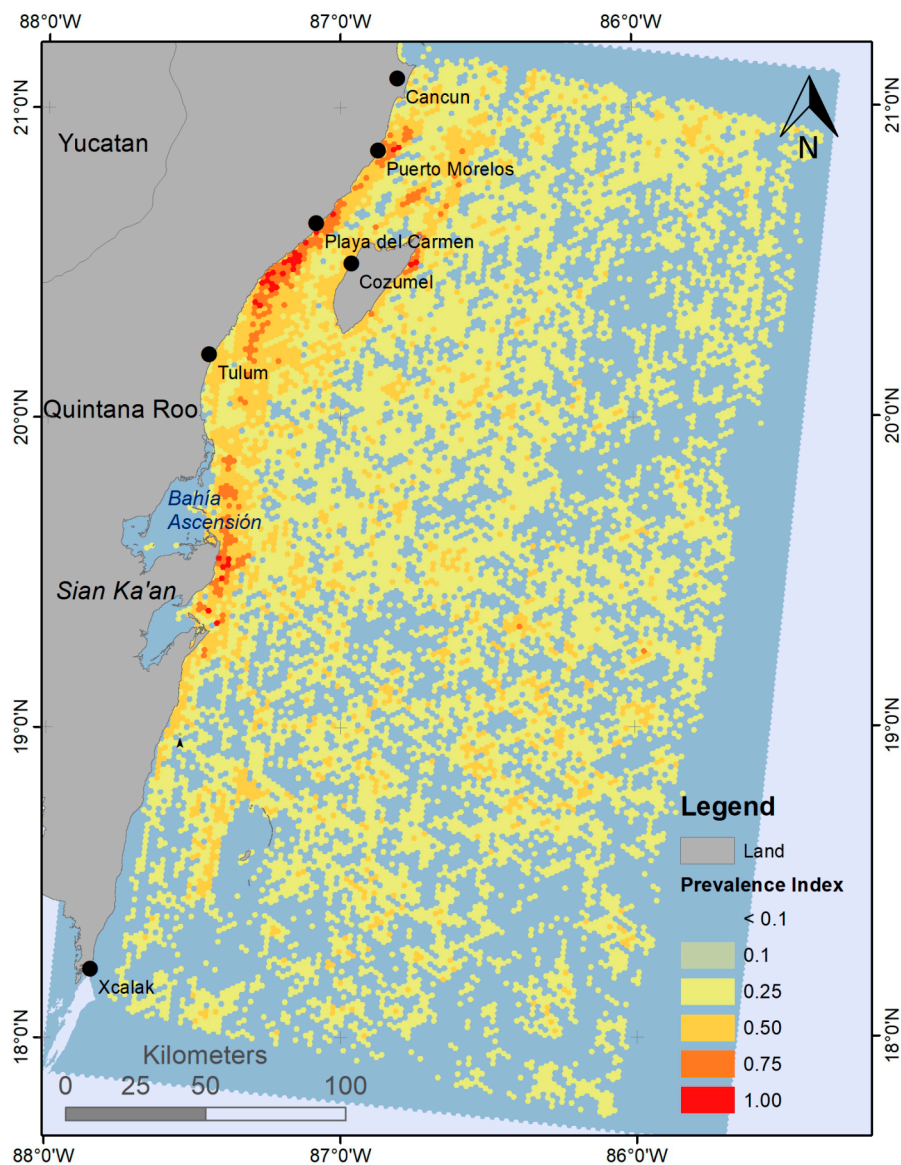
88°0'W
87°0'W
86°0'W
88°0'W
87°0'W
86°0'W
21°0'N
20°0'N
19°0'N
18°0'N
21°0'N
20°0'N
19°0'N
18°0'N

N

Yucatan
Cancun
Puerto Morelos
Playa del Carmen
Cozumel
Tulum
Quintana Roo
Bahía Ascensión
Sian Ka'an
Xcalak

Kilometers
0 25 50 100

Legend
Land
Prevalence Index
< 0.1
0.1
0.25
0.50
0.75
1.00